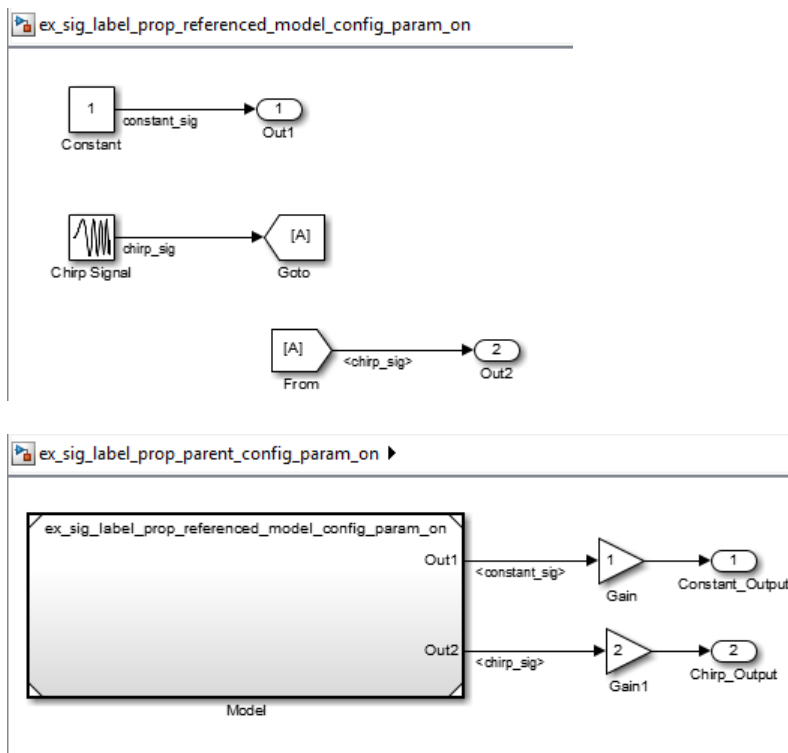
ex_sig_label_prop_referenced_model_config_param_on

1
Constant
constant_sig
1
Out1

Chirp Signal
chirp_sig
[A]
Goto

[A]
From
<chirp_sig>
2
Out2

ex_sig_label_prop_parent_config_param_on ▸

ex_sig_label_prop_referenced_model_config_param_on
Out1
Out2
Model
<constant_sig>
1
Gain
1
Constant_Output
<chirp_sig>
2
Gain1
2
Chirp_Output